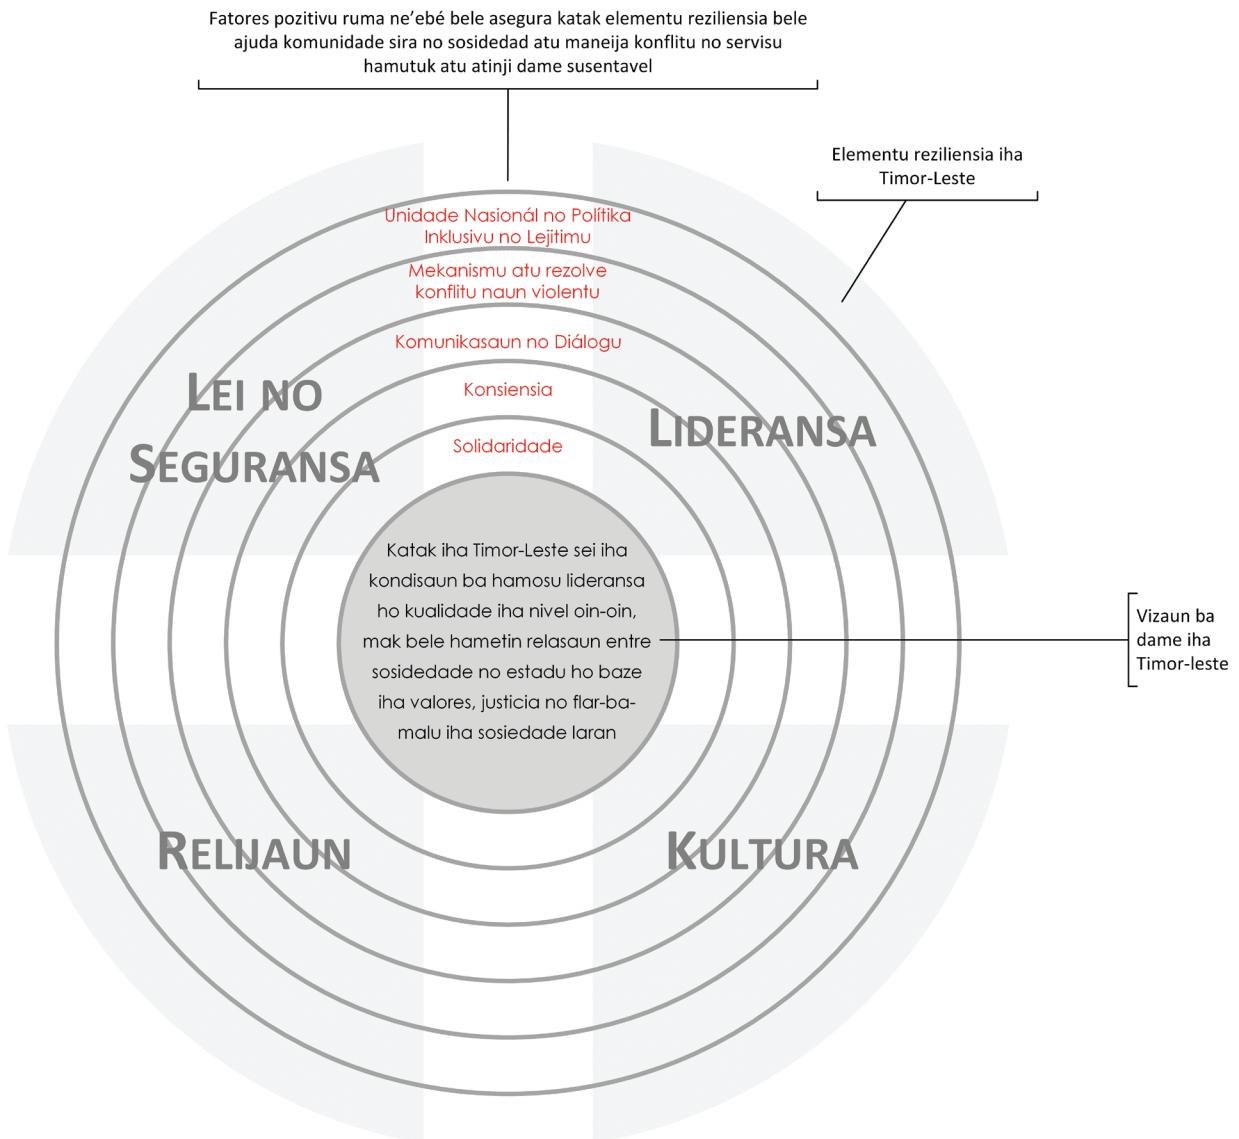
Fatores pozitivu ruma ne'ebé bele asegura katak elementu reziliensia bele ajuda komunidade sira no sosidedad atu maneija konflitu no servisu hamutuk atu atinji dame susentavel

Elementu reziliensia iha Timor-Leste

Unidade Nasionál no Polítika Inklusivu no Lejitimu

Mekanismu atu rezolve konflitu naun violentu

Komunikasaun no Diálogu

Konsiensia

Solidaridade

LEI NO SEGURANSA

LIDERANSA

Katak iha Timor-Leste sei iha kondisaun ba hamosu lideransa ho kualidade iha nivel oin-oin, mak bele hametin relasaun entre sosidedade no estadu ho baze iha valores, justicia no flar-ba-malu iha sosiedade laran

Vizaun ba dame iha Timor-leste

RELIJAUN

KULTURA